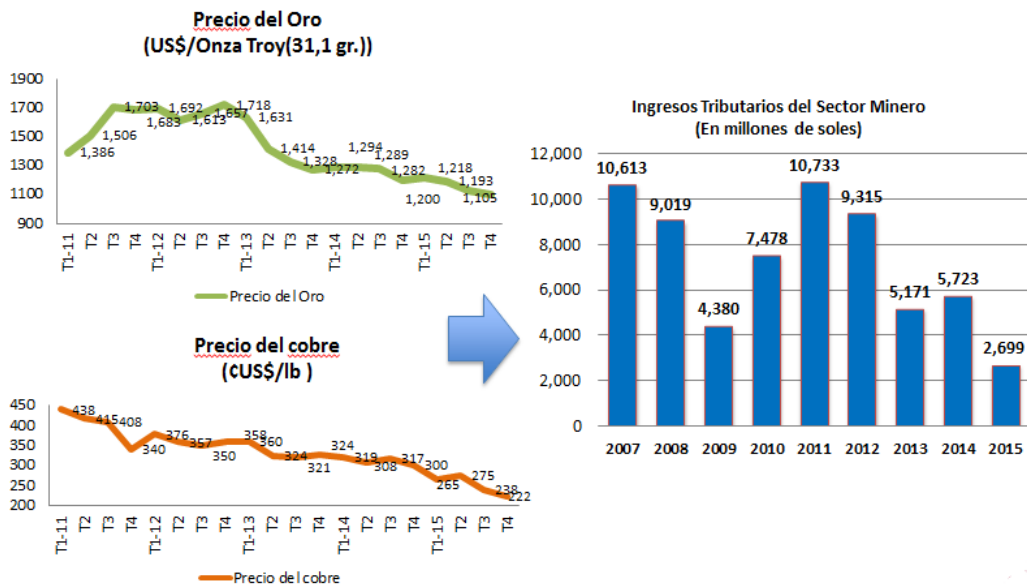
Precio del Oro
(US$/Onza Troy(31,1 gr.))

1900
1700
1500
1300
1100
900

1,386
1,506
1,703
1,683
1,692
1,613
1,657
1,718
1,631
1,414
1,328
1,272
1,294
1,289
1,282
1,200
1,218
1,193
1,105

T1-11 T2 T3 T4 T1-12 T2 T3 T4 T1-13 T2 T3 T4 T1-14 T2 T3 T4 T1-15 T2 T3 T4

Precio del Oro

Precio del cobre
(¢US$/lb )

450
400
350
300
250
200

438
415
408
340
376
357
350
358
360
324
321
324
319
308
317
300
265
275
238
222

T1-11 T2 T3 T4 T1-12 T2 T3 T4 T1-13 T2 T3 T4 T1-14 T2 T3 T4 T1-15 T2 T3 T4

Precio del cobre

Ingresos Tributarios del Sector Minero
(En millones de soles)

| 2007 | 2008 | 2009 | 2010 | 2011 | 2012 | 2013 | 2014 | 2015 |
|---|---|---|---|---|---|---|---|---|
| 10,613 | 9,019 | 4,380 | 7,478 | 10,733 | 9,315 | 5,171 | 5,723 | 2,699 |

12,000
10,000
8,000
6,000
4,000
2,000
0